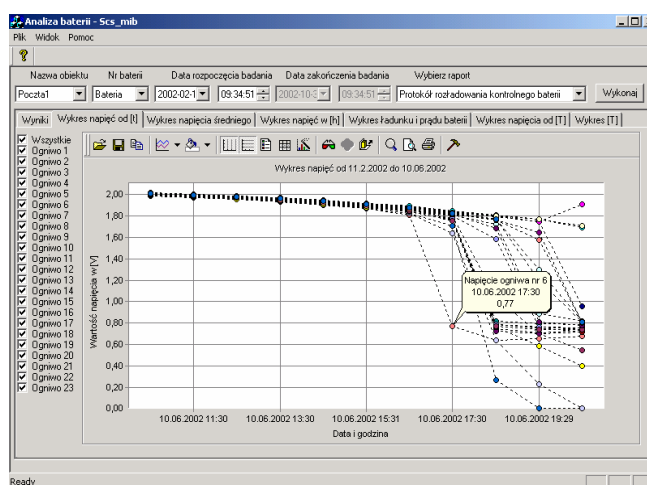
Analiza baterii - 5cs_mib

Plik Widok Pomoc

?

Nazwa obiektu Nr baterii Data rozpoczęcia badania Data zakończenia badania Wybierz raport

Poczta1 Bateria 2002-02-1 09:34:51 2002-10-3 09:34:51 Protokół rozładowania kontrolnego baterii Wykonaj

Wyniki | Wykres napięć od [t] | Wykres napięcia średniego | Wykres napięć w [h] | Wykres ładunku i prądu baterii | Wykres napięcia od [T] | Wykres [T]

Wszystkie
Ogniwo 1
Ogniwo 2
Ogniwo 3
Ogniwo 4
Ogniwo 5
Ogniwo 6
Ogniwo 7
Ogniwo 8
Ogniwo 9
Ogniwo 10
Ogniwo 11
Ogniwo 12
Ogniwo 13
Ogniwo 14
Ogniwo 15
Ogniwo 16
Ogniwo 17
Ogniwo 18
Ogniwo 19
Ogniwo 20
Ogniwo 21
Ogniwo 22
Ogniwo 23

Wykres napięć od 11.2.2002 do 10.06.2002

Wartość napięcia w [V]

2,00
1,80
1,60
1,40
1,20
1,00
0,80
0,60
0,40
0,20
0,00

Napięcie ogniwa nr 6
10.06.2002 17:30
0,77

10.06.2002 11:30 10.06.2002 13:30 10.06.2002 15:31 10.06.2002 17:30 10.06.2002 19:29

Data i godzina

Ready